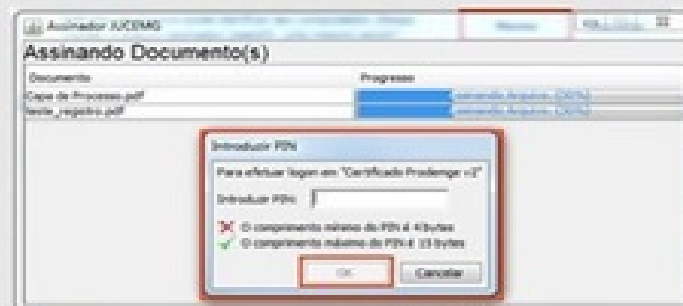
Assinador JUCEMG

Assinando Documento(s)

| Documento | Progresso |
|---|---|
| Capa de Processo.pdf | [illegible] Arquivo (100%) |
| teste_registro.pdf | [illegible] Arquivo (100%) |

Introduzir PIN

Para efetuar login em "Certificado Prodemge v2"

Introduzir PIN:

O comprimento mínimo do PIN é 4 bytes

O comprimento máximo do PIN é 15 bytes

OK

Cancelar